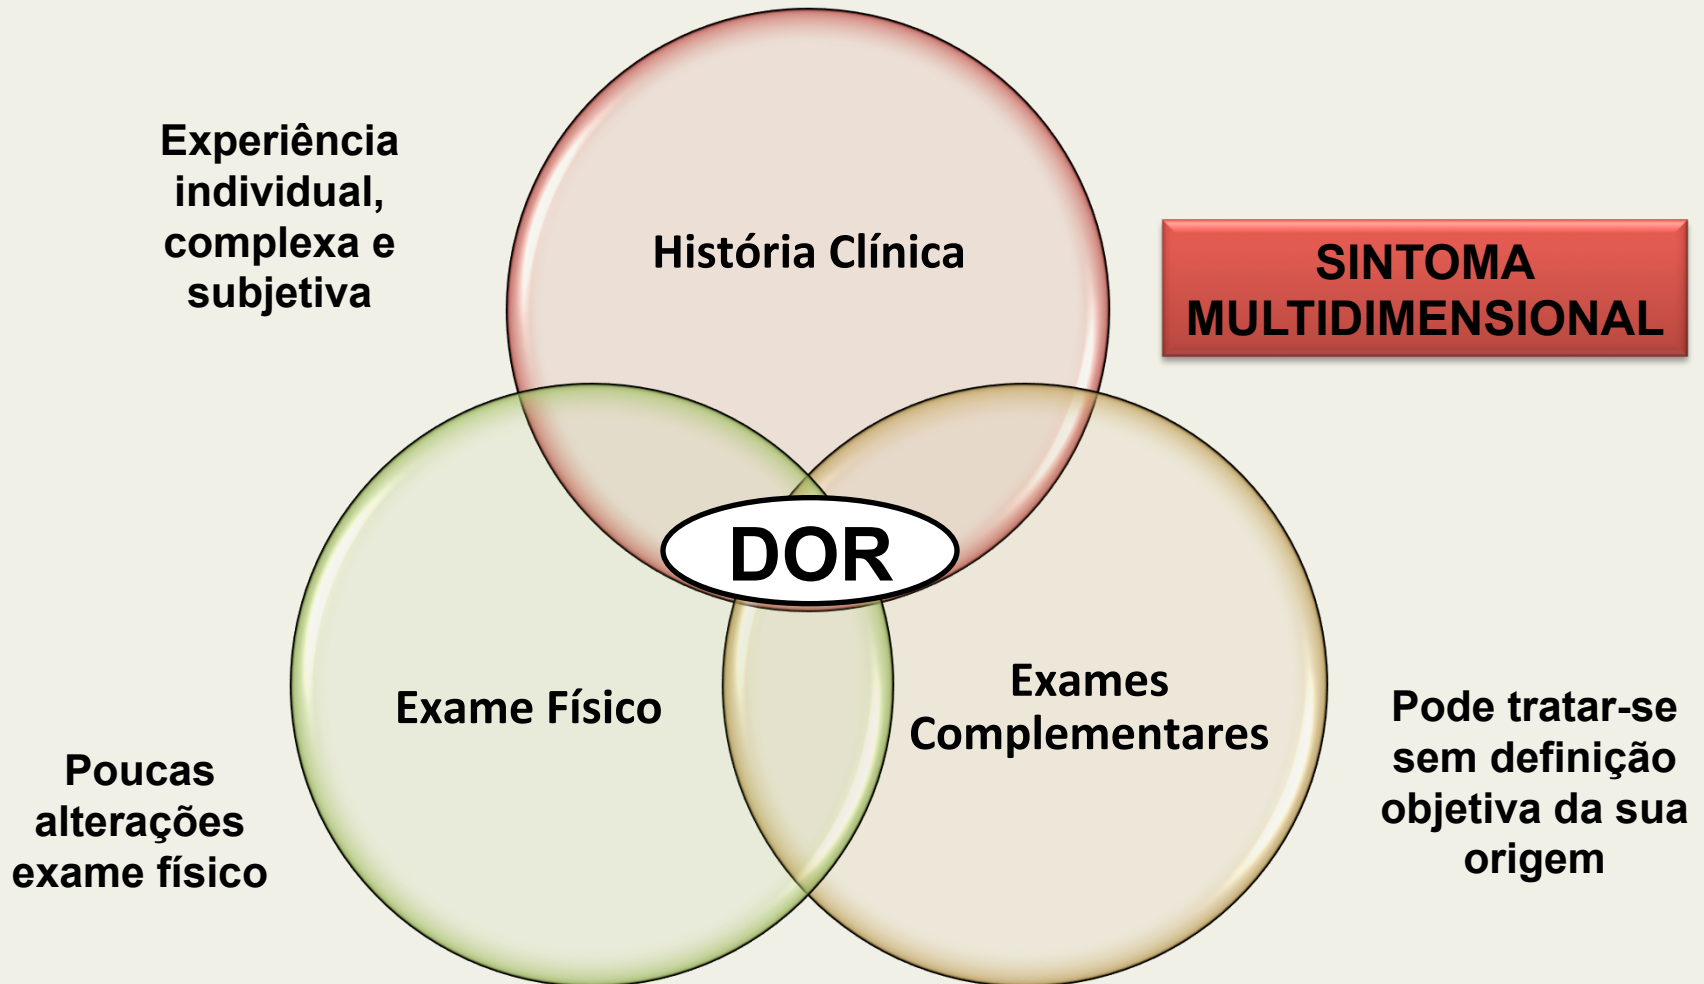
Experiência individual, complexa e subjetiva

História Clínica

SINTOMA MULTIDIMENSIONAL

DOR

Exame Físico

Exames Complementares

Poucas alterações exame físico

Pode tratar-se sem definição objetiva da sua origem